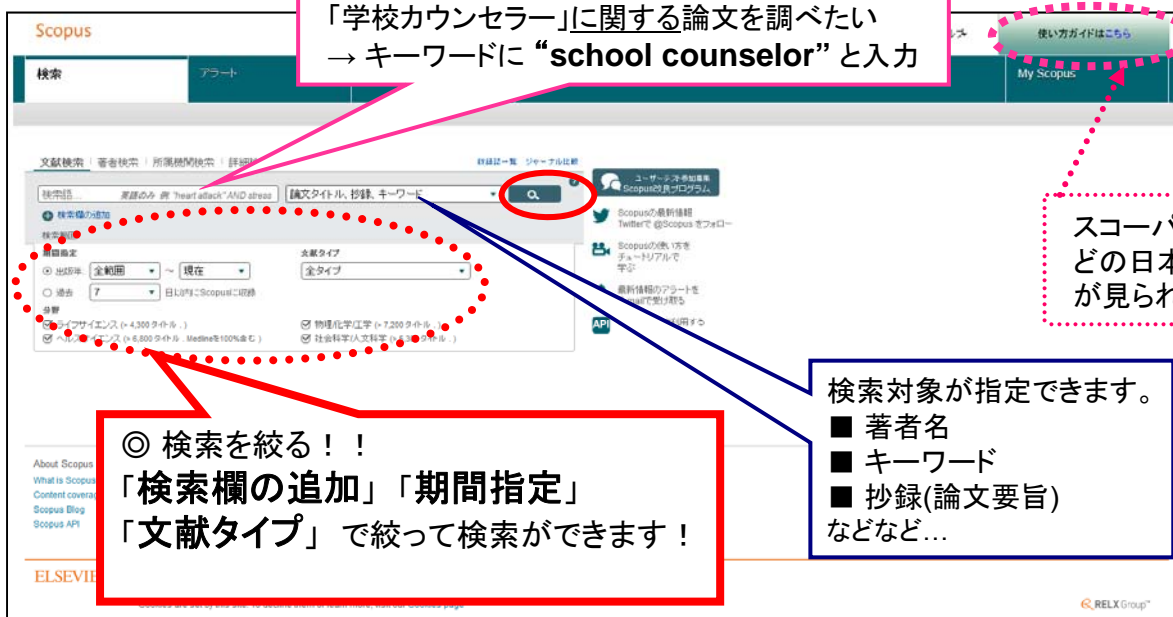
Scopus

「学校カウンセラー」に関する論文を調べたい
→ キーワードに "school counselor" と入力

使い方ガイドはこちら

検索　アラート　My Scopus

文献検索 | 著者検索 | 所属機関検索 | 詳細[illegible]

検索語... 英語のみ 例 "heart attack" AND stress　論文タイトル, 抄録, キーワード

検索欄の追加

期間指定
出版年 全範囲 ～ 現在
過去 7 日以内にScopusに収録

文献タイプ
全タイプ

分野
ライフサイエンス (> 4,300 タイトル .)
ヘルスサイエンス (> 6,800 タイトル . Medlineを100%含む)
物理化学/工学 (> 7,200 タイトル .)
社会科学/人文科学 (> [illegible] タイトル .)

ユーザーテスト参加募集 Scopus改良プログラム
Scopusの最新情報 Twitterで @Scopus をフォロー
Scopusの使い方をチュートリアルで学ぶ
最新情報のアラートを Emailで受け取る

スコーパ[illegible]
どの日本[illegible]
が見られ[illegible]

検索対象が指定できます。
■ 著者名
■ キーワード
■ 抄録(論文要旨)
などなど…

◎ 検索を絞る！！
「検索欄の追加」「期間指定」
「文献タイプ」 で絞って検索ができます！

About Scopus
What is Scopus
Content coverag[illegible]
Scopus Blog
Scopus API

ELSEVIE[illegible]

RELX Group™